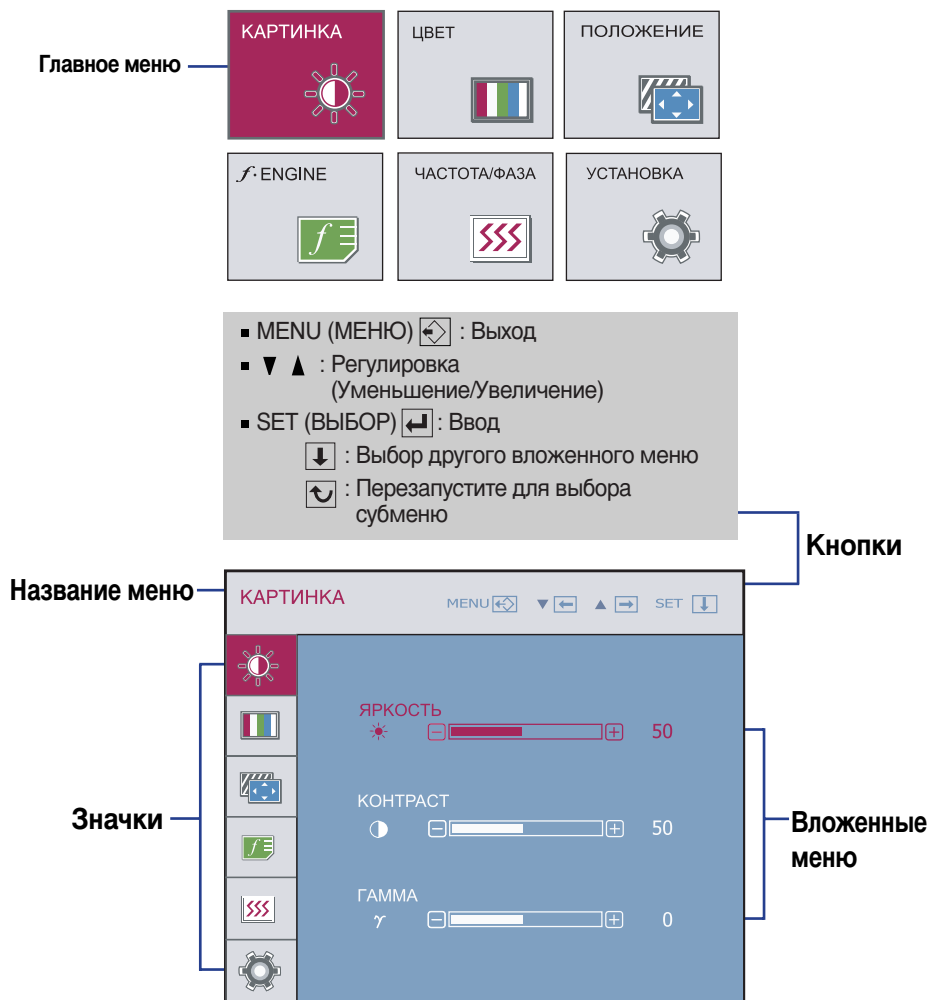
Главное меню

КАРТИНКА

ЦВЕТ

ПОЛОЖЕНИЕ

$f$· ENGINE

ЧАСТОТА/ФАЗА

УСТАНОВКА

■ MENU (МЕНЮ) : Выход
■ ▼ ▲ : Регулировка (Уменьшение/Увеличение)
■ SET (ВЫБОР) : Ввод
: Выбор другого вложенного меню
: Перезапустите для выбора субменю

Кнопки

Название меню

КАРТИНКА MENU ▼ ▲ SET

ЯРКОСТЬ
50

КОНТРАСТ
50

ГАММА
$\gamma$
0

Значки

Вложенные меню